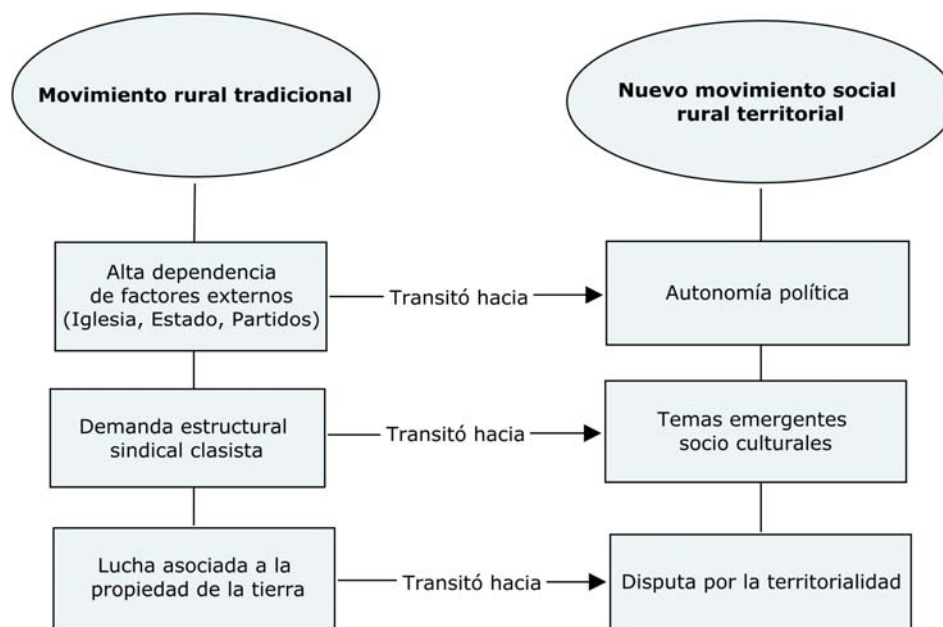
Movimiento rural tradicional

Nuevo movimiento social rural territorial

Alta dependencia de factores externos (Iglesia, Estado, Partidos)

Transitó hacia

Autonomía política

Demanda estructural sindical clasista

Transitó hacia

Temas emergentes socio culturales

Lucha asociada a la propiedad de la tierra

Transitó hacia

Disputa por la territorialidad